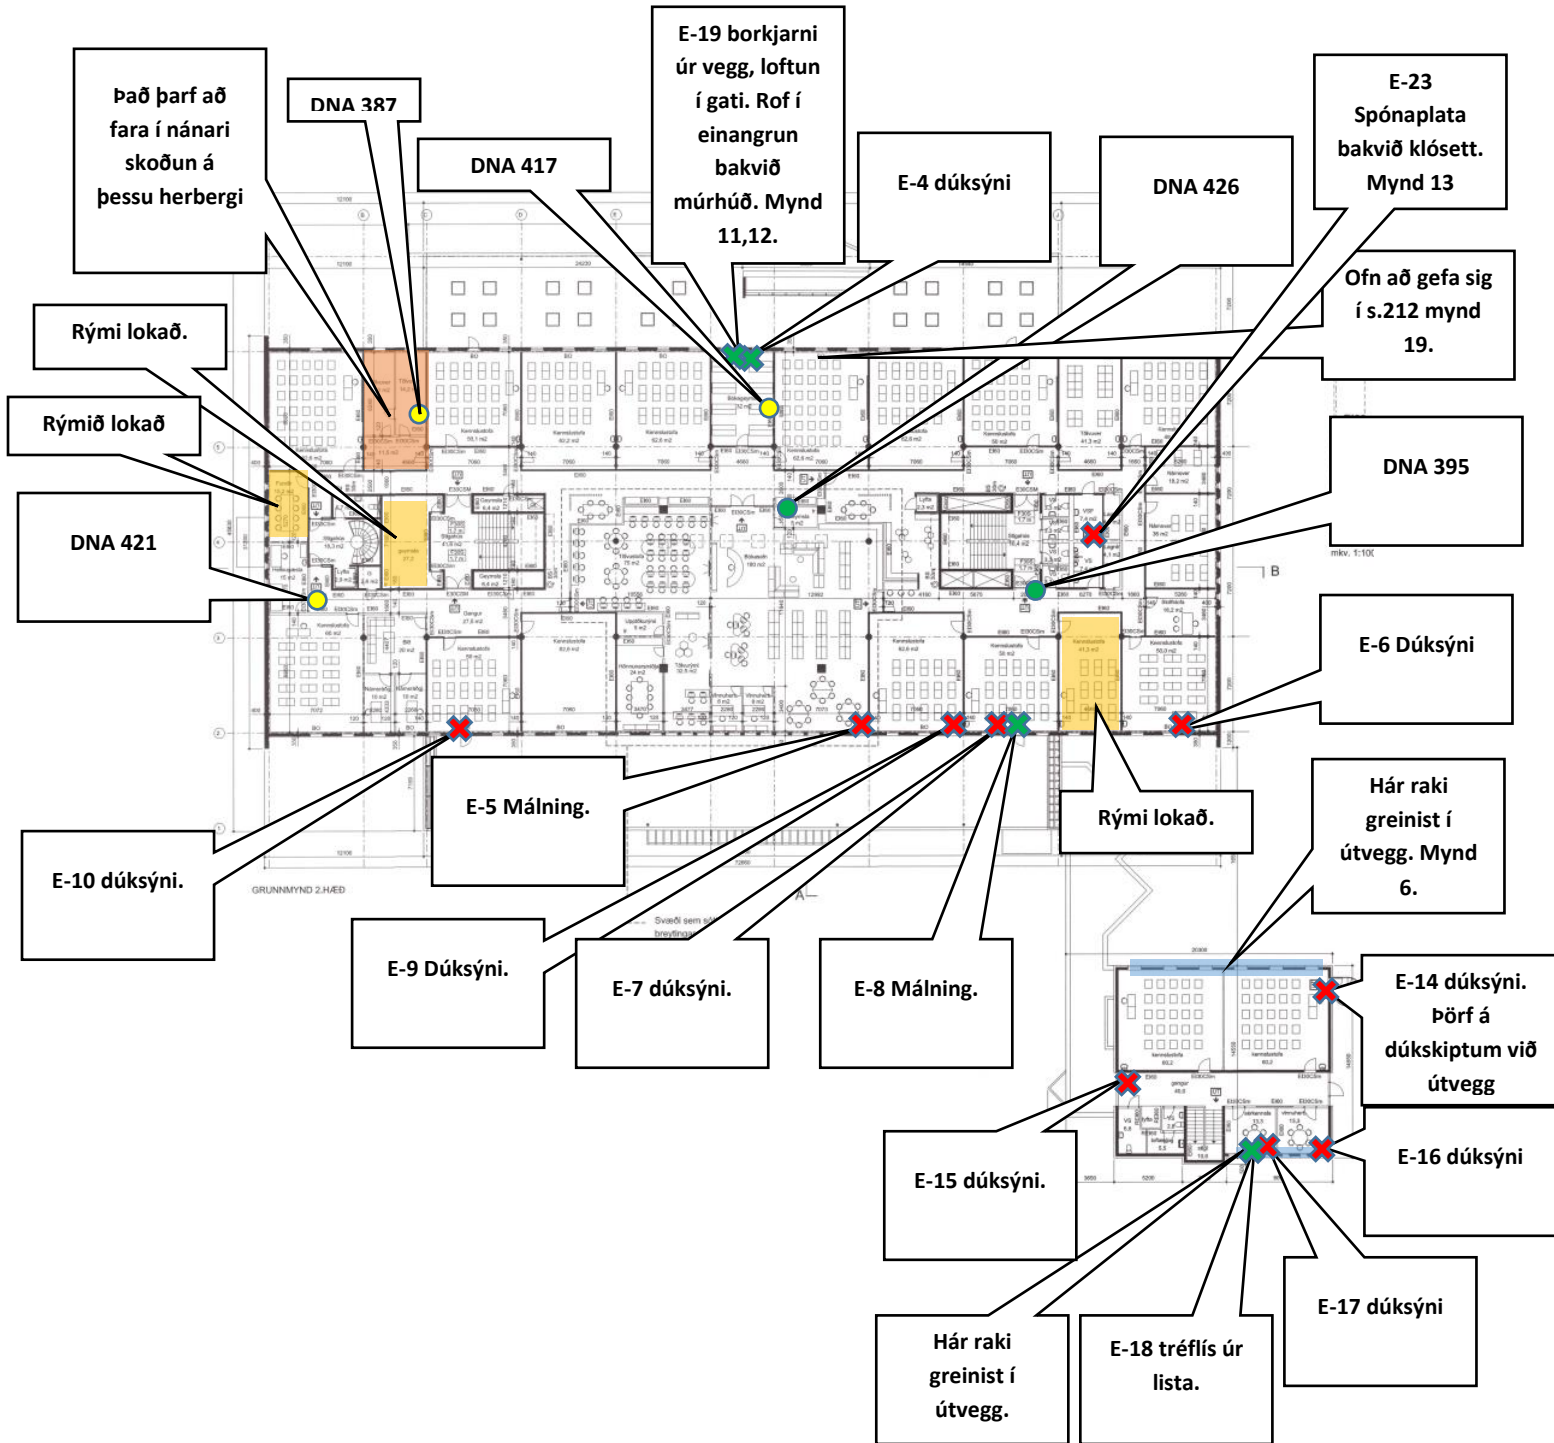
Það þarf að fara í nánari skoðun á þessu herbergi

DNA 387

DNA 417

E-19 borkjarni úr vegg, loftun í gati. Rof í einangrun bakvið múrhúð. Mynd 11,12.

E-4 dúksýni

DNA 426

E-23 Spónaplata bakvið klósett. Mynd 13

Ofn að gefa sig í s.212 mynd 19.

Rými lokað.

Rýmið lokað

DNA 395

DNA 421

mkv. 1:100

B

E-6 Dúksýni

Hár raki greinist í útvegg. Mynd 6.

E-5 Málning.

Rými lokað.

E-10 dúksýni.

GRUNNMYND 2.HÆÐ

E-9 Dúksýni.

E-7 dúksýni.

E-8 Málning.

E-14 dúksýni. Þörf á dúkskiptum við útvegg

E-15 dúksýni.

E-16 dúksýni

E-17 dúksýni

Hár raki greinist í útvegg.

E-18 tréflís úr lista.